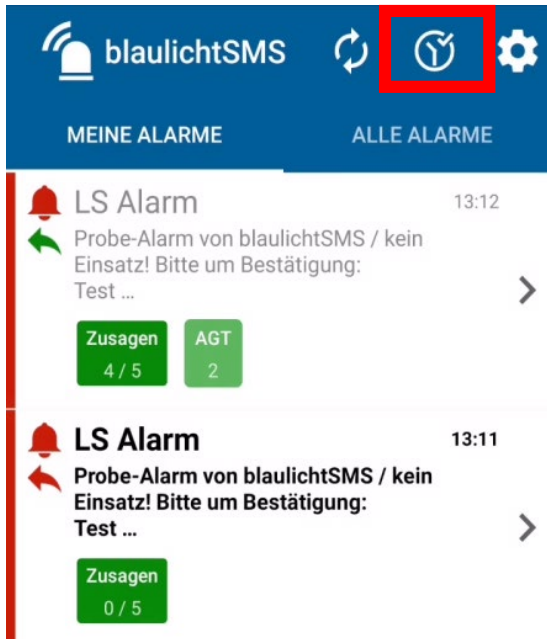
blaulichtSMS

MEINE ALARME

ALLE ALARME

LS Alarm

13:12

Probe-Alarm von blaulichtSMS / kein Einsatz! Bitte um Bestätigung: Test ...

Zusagen
4 / 5

AGT
2

LS Alarm

13:11

Probe-Alarm von blaulichtSMS / kein Einsatz! Bitte um Bestätigung: Test ...

Zusagen
0 / 5